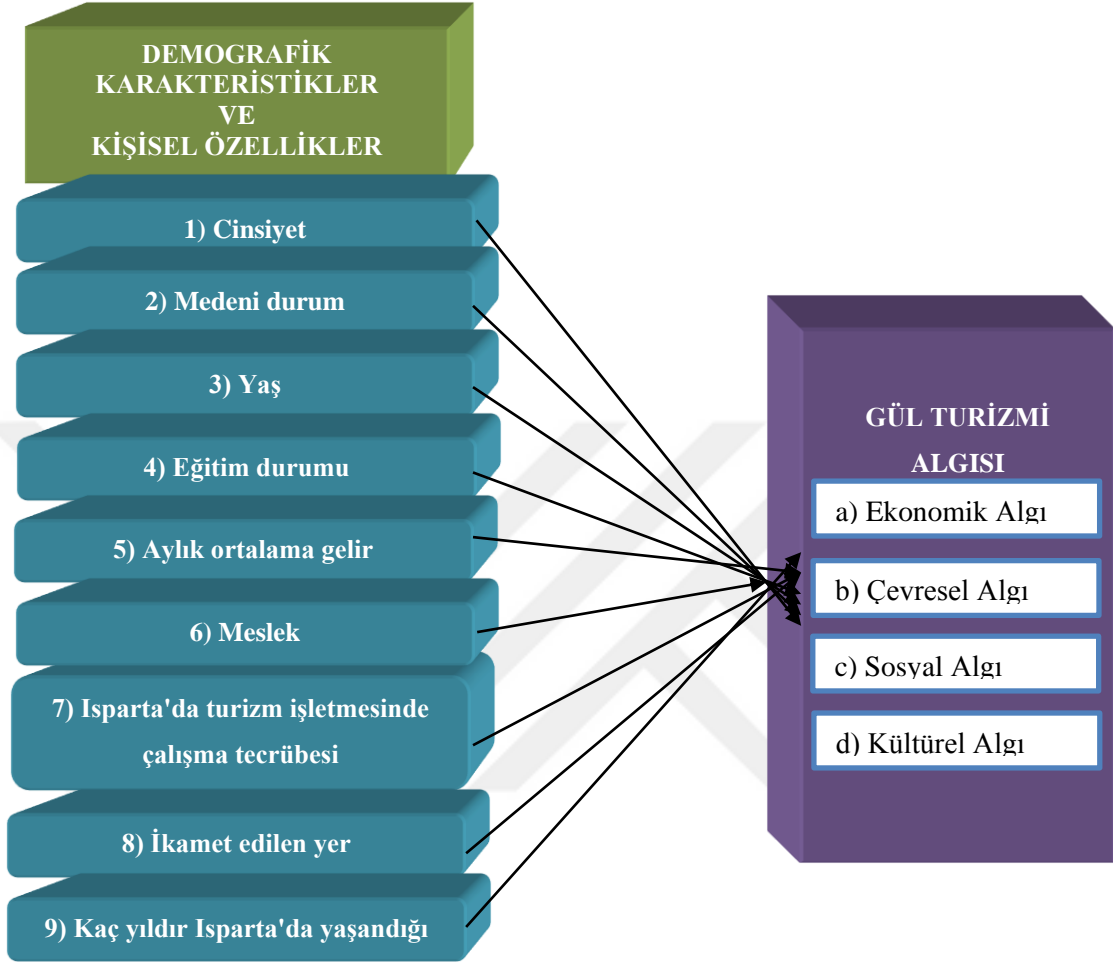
DEMOGRAFİK KARAKTERİSTİKLER VE KİŞİSEL ÖZELLİKLER

1) Cinsiyet

2) Medeni durum

3) Yaş

4) Eğitim durumu

5) Aylık ortalama gelir

6) Meslek

7) Isparta'da turizm işletmesinde çalışma tecrübesi

8) İkamet edilen yer

9) Kaç yıldır Isparta'da yaşandığı

GÜL TURİZMİ ALGISI

a) Ekonomik Algı

b) Çevresel Algı

c) Sosyal Algı

d) Kültürel Algı